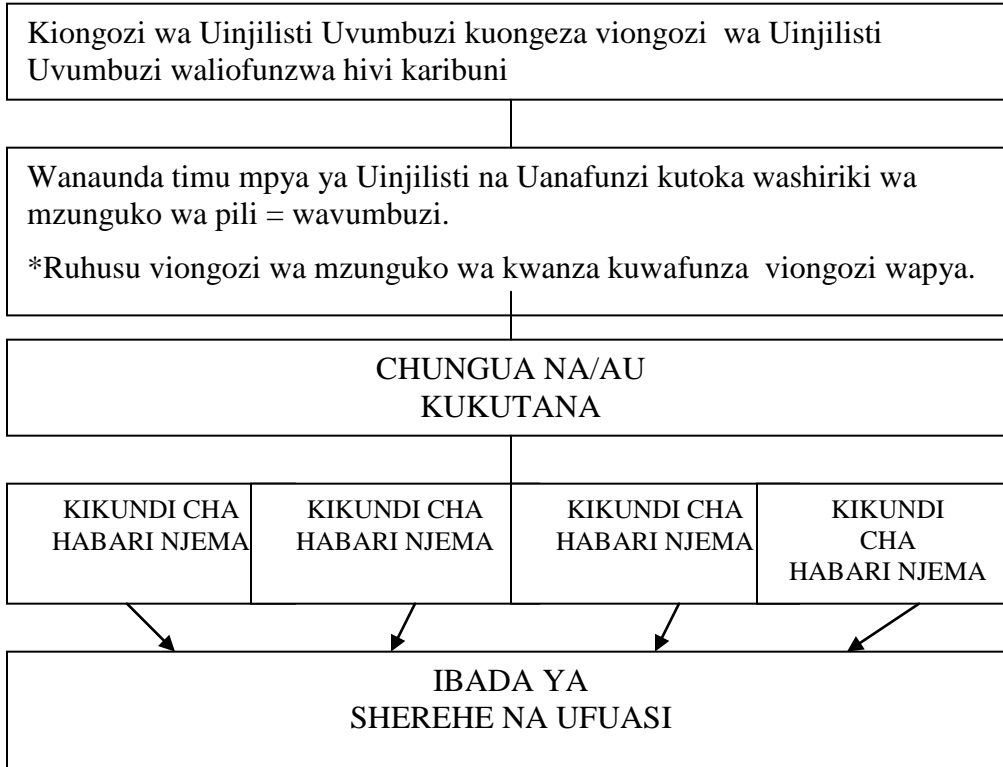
Kiongozi wa Uinjilisti Uvumbuzi kuongeza viongozi wa Uinjilisti Uvumbuzi waliofunzwa hivi karibuni

Wanaunda timu mpya ya Uinjilisti na Uanafunzi kutoka washiriki wa mzunguko wa pili = wavumbuzi.

*Ruhusu viongozi wa mzunguko wa kwanza kuwafunza viongozi wapya.

CHUNGUA NA/AU KUKUTANA

KIKUNDI CHA HABARI NJEMA

KIKUNDI CHA HABARI NJEMA

KIKUNDI CHA HABARI NJEMA

KIKUNDI CHA HABARI NJEMA

IBADA YA SHEREHE NA UFUASI